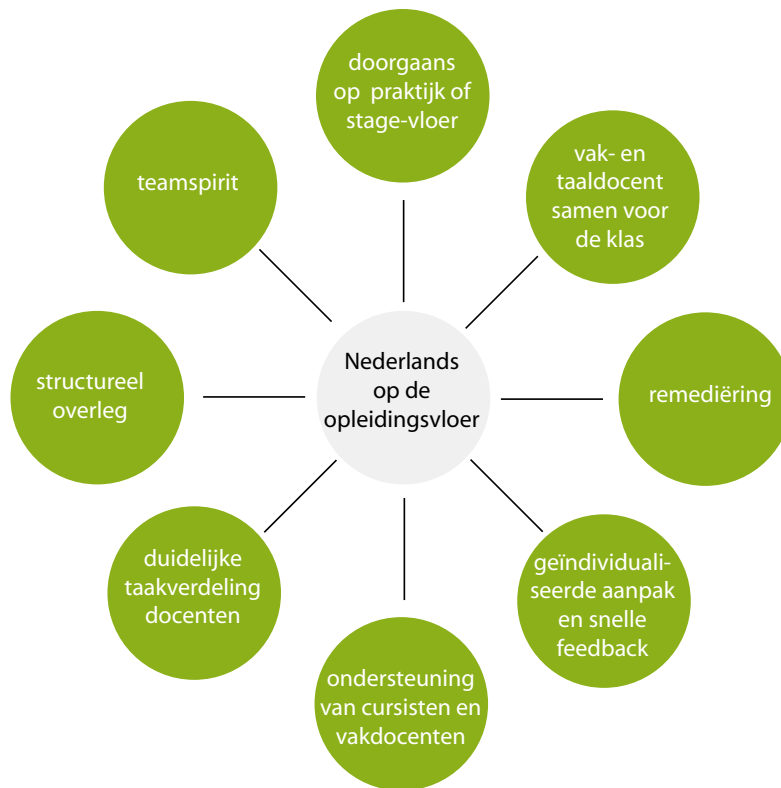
Nederlands op de opleidingsvloer

doorgaans op praktijk of stage-vloer

vak- en taaldocent samen voor de klas

remediëring

geïndividualiseerde aanpak en snelle feedback

ondersteuning van cursisten en vakdocenten

duidelijke taakverdeling docenten

structureel overleg

teamspirit